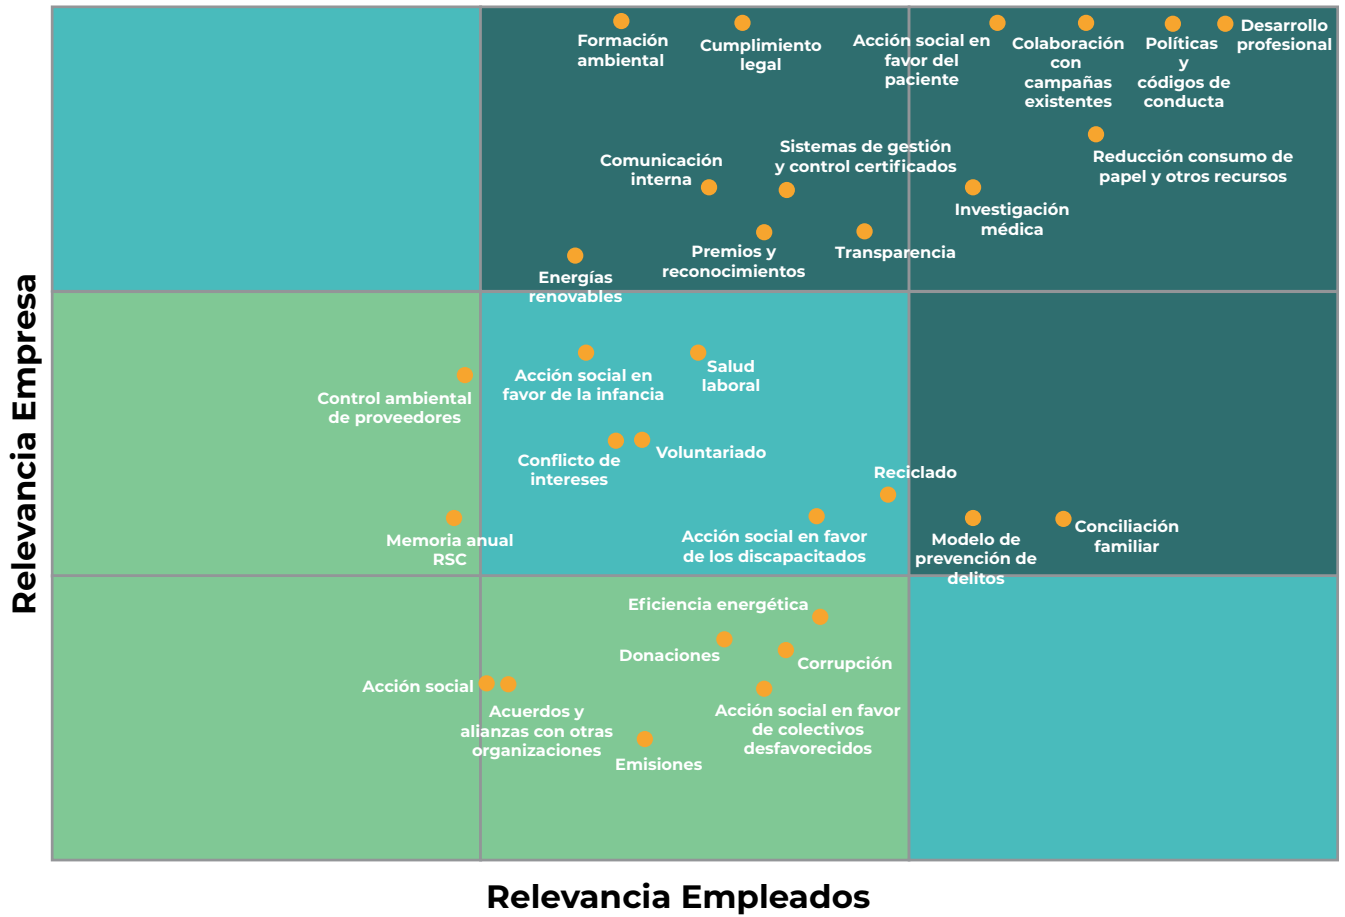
Formación ambiental

Cumplimiento legal

Acción social en favor del paciente

Colaboración con campañas existentes

Políticas y códigos de conducta

Desarrollo profesional

Sistemas de gestión y control certificados

Comunicación interna

Reducción consumo de papel y otros recursos

Investigación médica

Premios y reconocimientos

Transparencia

Energías renovables

Acción social en favor de la infancia

Salud laboral

Control ambiental de proveedores

Conflicto de intereses

Voluntariado

Reciclado

Acción social en favor de los discapacitados

Memoria anual RSC

Modelo de prevención de delitos

Conciliación familiar

Eficiencia energética

Donaciones

Corrupción

Acción social

Acuerdos y alianzas con otras organizaciones

Acción social en favor de colectivos desfavorecidos

Emisiones

Relevancia Empresa

Relevancia Empleados